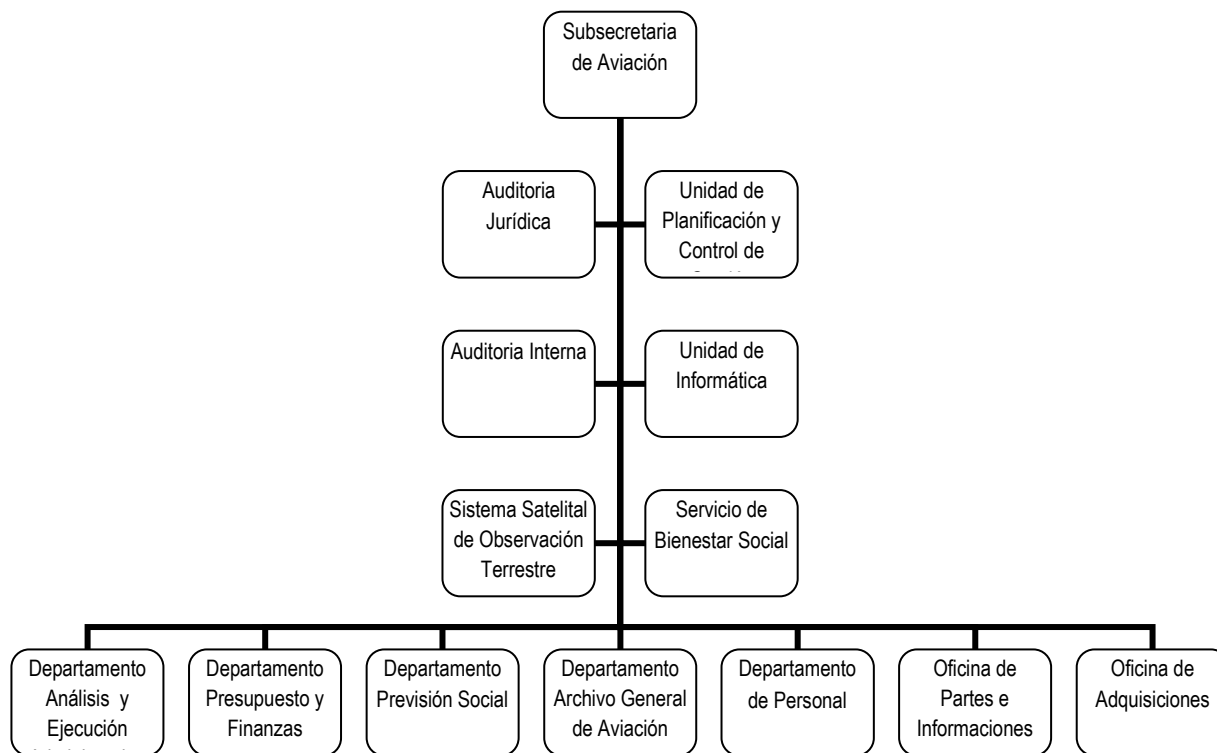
Subsecretaria de Aviación

Auditoria Jurídica

Unidad de Planificación y Control de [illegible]

Auditoria Interna

Unidad de Informática

Sistema Satelital de Observación Terrestre

Servicio de Bienestar Social

Departamento Análisis y Ejecución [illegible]

Departamento Presupuesto y Finanzas

Departamento Previsión Social

Departamento Archivo General de Aviación

Departamento de Personal

Oficina de Partes e Informaciones

Oficina de Adquisiciones